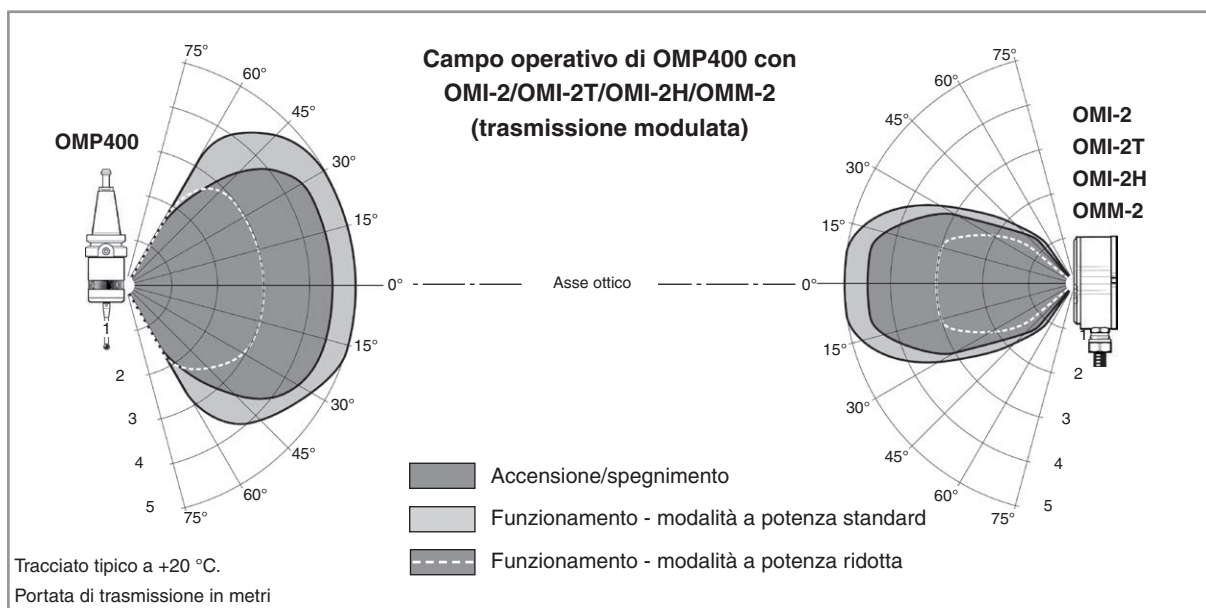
Campo operativo di OMP400 con OMI-2/OMI-2T/OMI-2H/OMM-2 (trasmissione modulata)

OMP400

75°
60°
45°
30°
15°
0°
15°
30°
45°
60°
75°

1
2
3
4
5

Asse ottico

OMI-2
OMI-2T
OMI-2H
OMM-2

75°
60°
45°
30°
15°
0°
15°
30°
45°
60°
75°

1
2
3
4
5

Accensione/spegnimento
Funzionamento - modalità a potenza standard
Funzionamento - modalità a potenza ridotta

Tracciato tipico a +20 °C.
Portata di trasmissione in metri